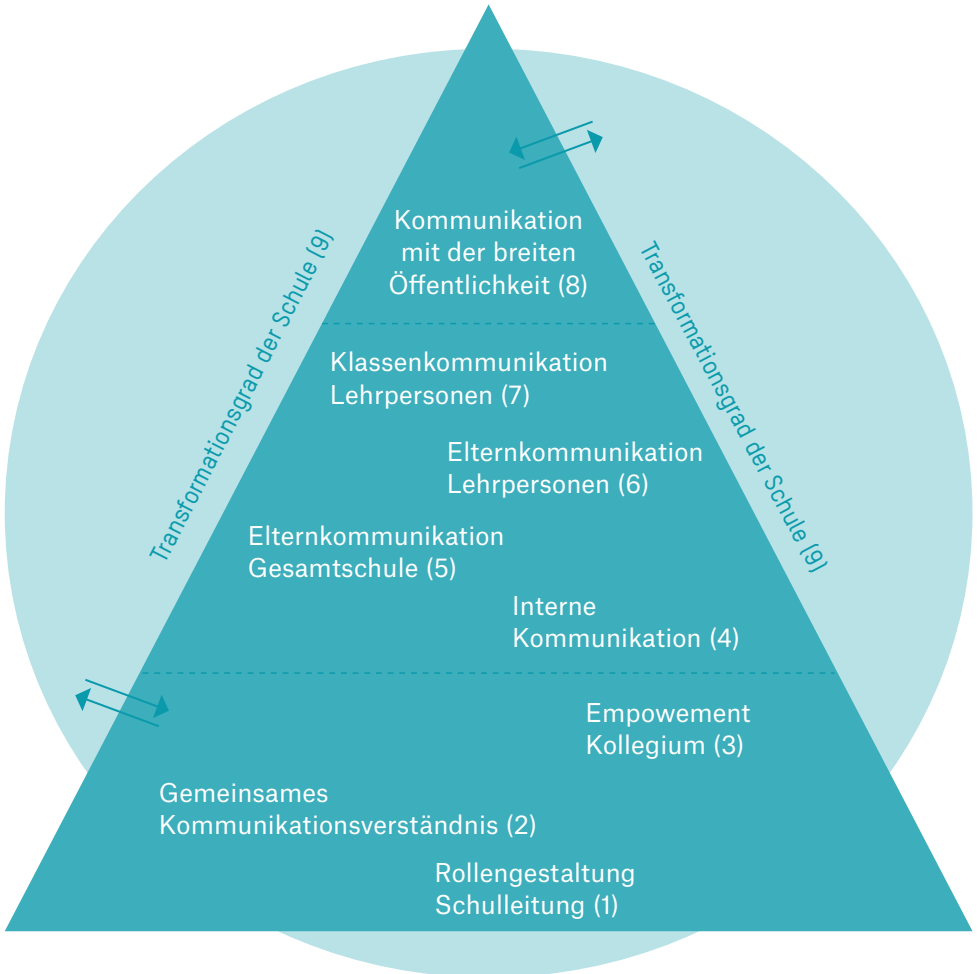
Transformationsgrad der Schule (9)

Kommunikation mit der breiten Öffentlichkeit (8)

Transformationsgrad der Schule (9)

Klassenkommunikation Lehrpersonen (7)

Elternkommunikation Lehrpersonen (6)

Elternkommunikation Gesamtschule (5)

Interne Kommunikation (4)

Empowement Kollegium (3)

Gemeinsames Kommunikationsverständnis (2)

Rollengestaltung Schulleitung (1)